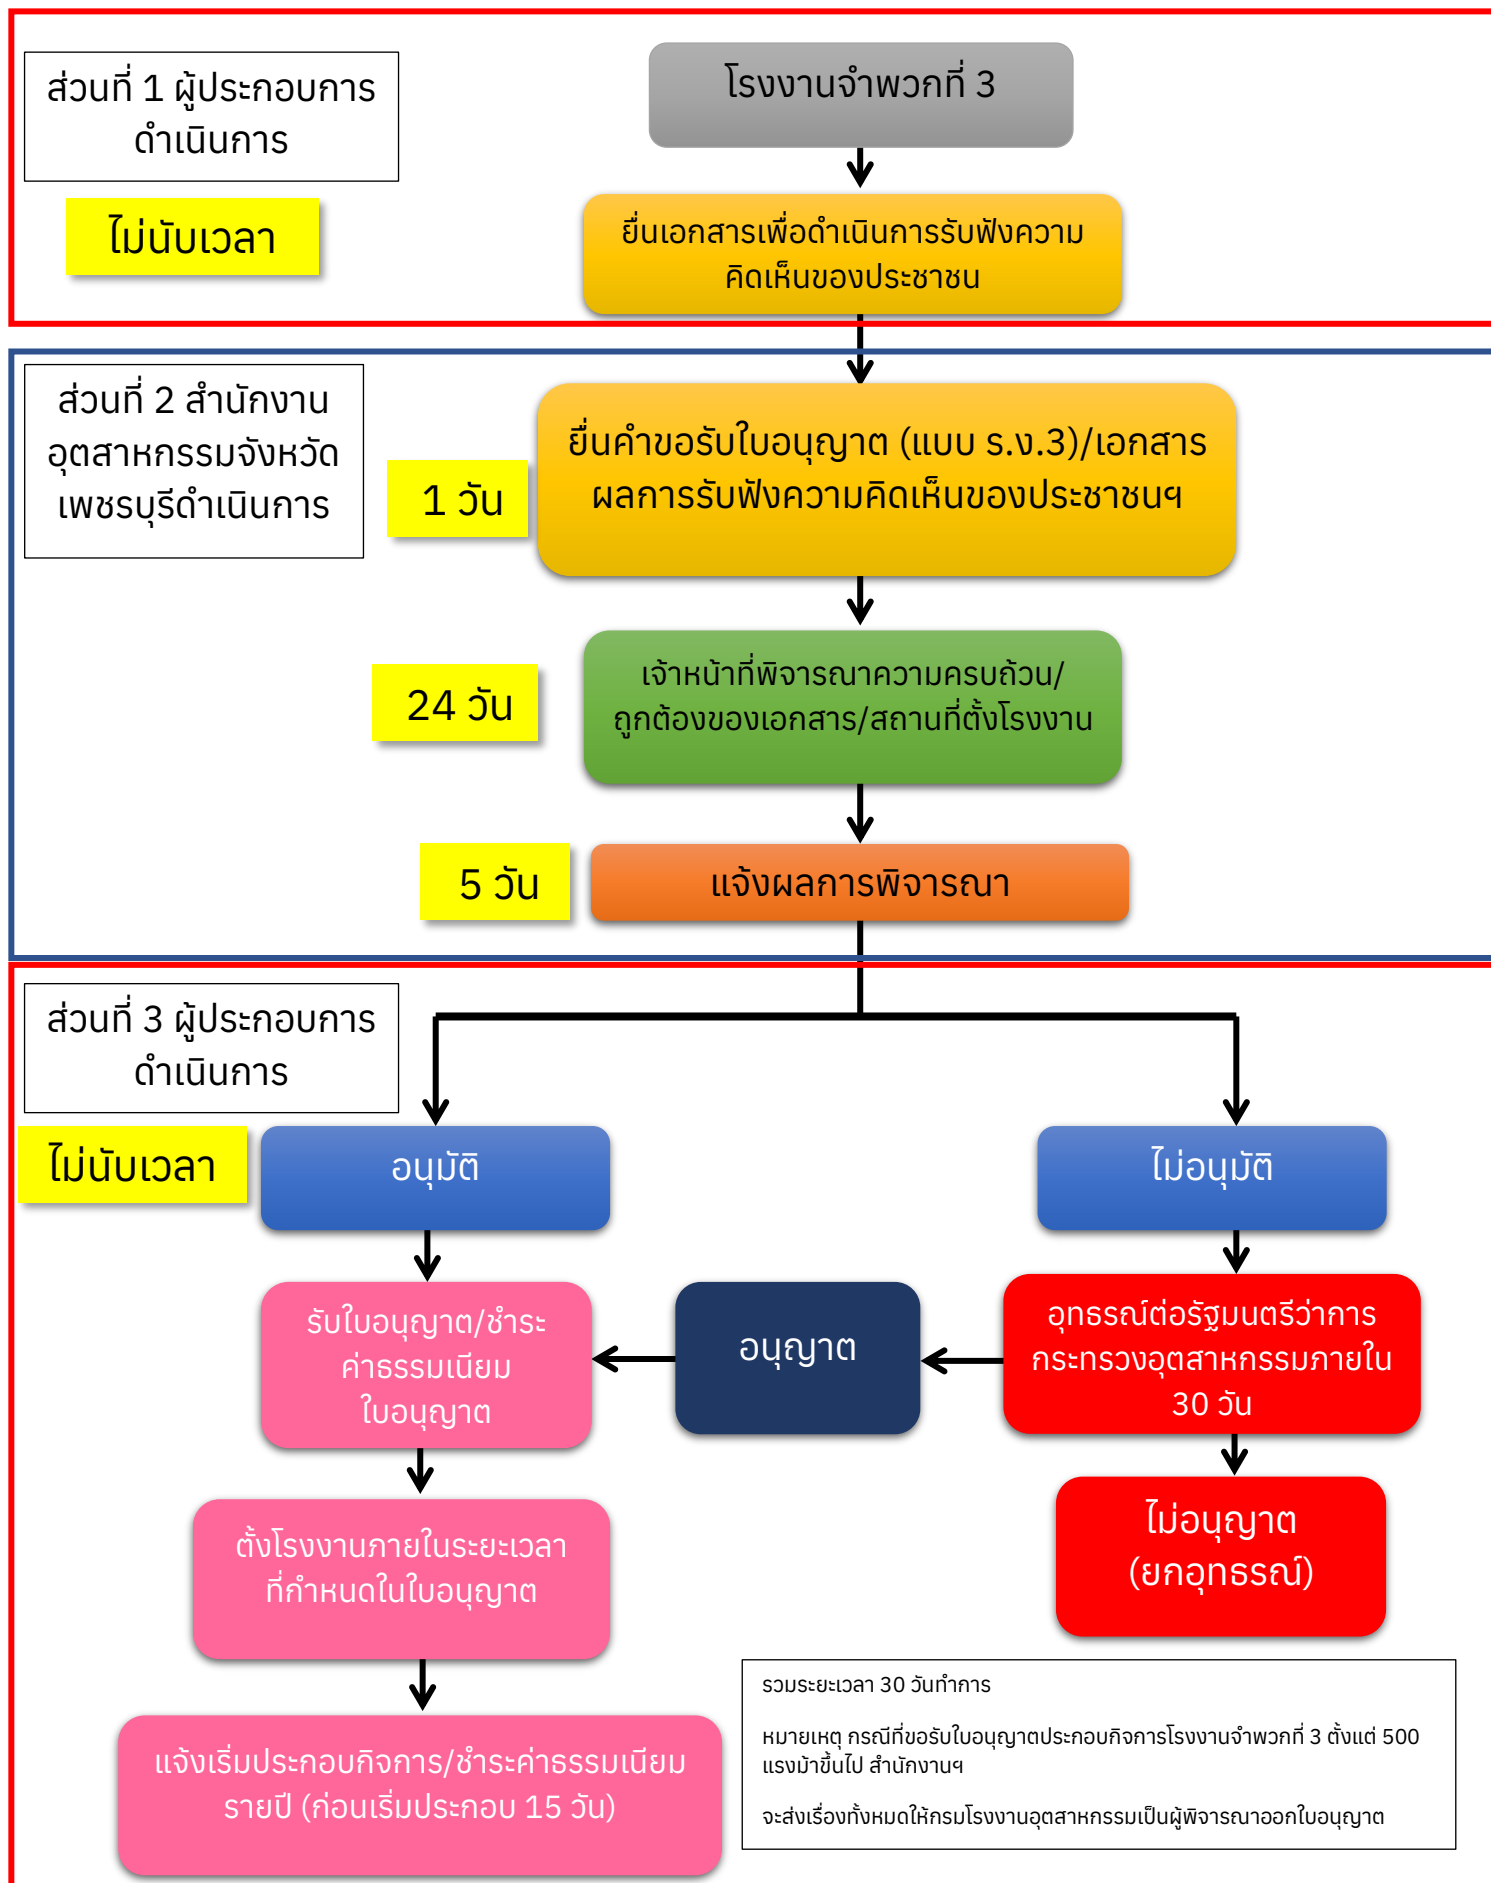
ส่วนที่ 1 ผู้ประกอบการดำเนินการ

ไม่นับเวลา

โรงงานจำพวกที่ 3

ยื่นเอกสารเพื่อดำเนินการรับฟังความคิดเห็นของประชาชน

ส่วนที่ 2 สำนักงานอุตสาหกรรมจังหวัดเพชรบุรีดำเนินการ

1 วัน

ยื่นคำขอรับใบอนุญาต (แบบ ร.ง.3)/เอกสารผลการรับฟังความคิดเห็นของประชาชนฯ

24 วัน

เจ้าหน้าที่พิจารณาความครบถ้วน/ถูกต้องของเอกสาร/สถานที่ตั้งโรงงาน

5 วัน

แจ้งผลการพิจารณา

ส่วนที่ 3 ผู้ประกอบการดำเนินการ

ไม่นับเวลา

อนุมัติ

ไม่อนุมัติ

รับใบอนุญาต/ชำระค่าธรรมเนียมใบอนุญาต

อนุญาต

อุทธรณ์ต่อรัฐมนตรีว่าการกระทรวงอุตสาหกรรมภายใน 30 วัน

ไม่อนุญาต (ยกอุทธรณ์)

ตั้งโรงงานภายในระยะเวลาที่กำหนดในใบอนุญาต

แจ้งเริ่มประกอบกิจการ/ชำระค่าธรรมเนียมรายปี (ก่อนเริ่มประกอบ 15 วัน)

รวมระยะเวลา 30 วันทำการ

หมายเหตุ กรณีที่ขอรับใบอนุญาตประกอบกิจการโรงงานจำพวกที่ 3 ตั้งแต่ 500 แรงม้าขึ้นไป สำนักงานฯ

จะส่งเรื่องทั้งหมดให้กรมโรงงานอุตสาหกรรมเป็นผู้พิจารณาออกใบอนุญาต